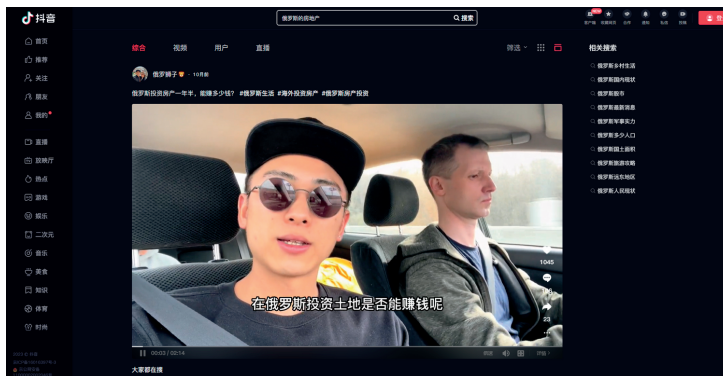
抖音

俄罗斯的房地产
搜索

首页
推荐
关注
朋友
我的
直播
放映厅
热点
游戏
娱乐
二次元
音乐
美食
知识
体育
时尚

综合 视频 用户 直播
筛选

俄罗狮子 · 10月前

俄罗斯投资房产一年半，能赚多少钱？ #俄罗斯生活 #海外投资房产 #俄罗斯房产投资

在俄罗斯投资土地是否能赚钱呢

1045

23

00:03 / 02:14

大家都在搜

相关搜索
俄罗斯乡村生活
俄罗斯国内现状
俄罗斯股市
俄罗斯最新消息
俄罗斯军事实力
俄罗斯多少人口
俄罗斯国土面积
俄罗斯旅游攻略
俄罗斯远东地区
俄罗斯人民现状